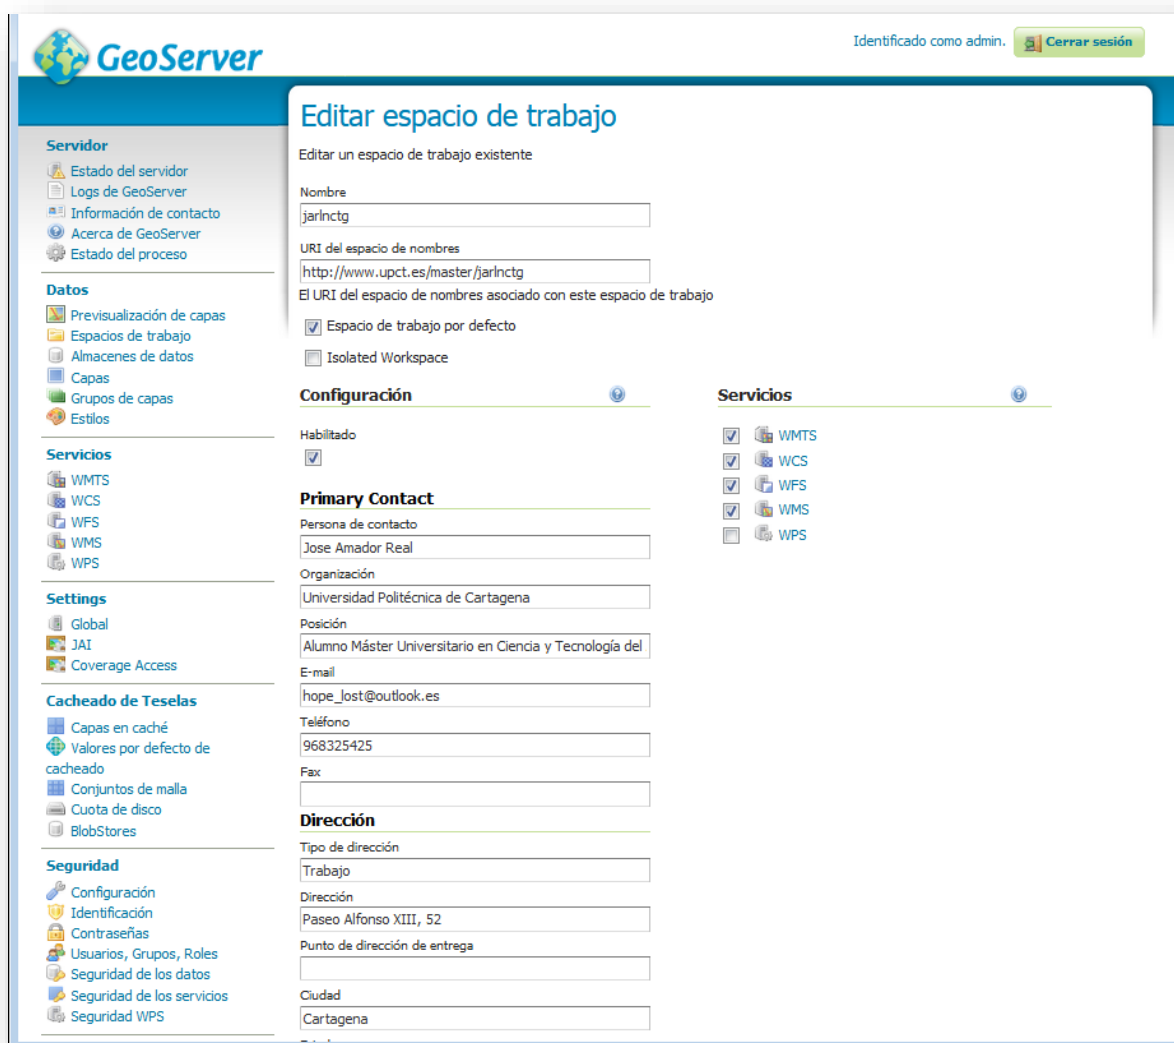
GeoServer

Identificado como admin. Cerrar sesión

Servidor
Estado del servidor
Logs de GeoServer
Información de contacto
Acerca de GeoServer
Estado del proceso

Datos
Previsualización de capas
Espacios de trabajo
Almacenes de datos
Capas
Grupos de capas
Estilos

Servicios
WMTS
WCS
WFS
WMS
WPS

Settings
Global
JAI
Coverage Access

Cacheado de Teselas
Capas en caché
Valores por defecto de cacheado
Conjuntos de malla
Cuota de disco
BlobStores

Seguridad
Configuración
Identificación
Contraseñas
Usuarios, Grupos, Roles
Seguridad de los datos
Seguridad de los servicios
Seguridad WPS

Editar espacio de trabajo

Editar un espacio de trabajo existente

Nombre
jarlnctg

URI del espacio de nombres
http://www.upct.es/master/jarlnctg
El URI del espacio de nombres asociado con este espacio de trabajo

Espacio de trabajo por defecto
Isolated Workspace

Configuración

Habilitado

Primary Contact
Persona de contacto
Jose Amador Real
Organización
Universidad Politécnica de Cartagena
Posición
Alumno Máster Universitario en Ciencia y Tecnología del
E-mail
hope_lost@outlook.es
Teléfono
968325425
Fax

Dirección
Tipo de dirección
Trabajo
Dirección
Paseo Alfonso XIII, 52
Punto de dirección de entrega

Ciudad
Cartagena

Servicios
WMTS
WCS
WFS
WMS
WPS